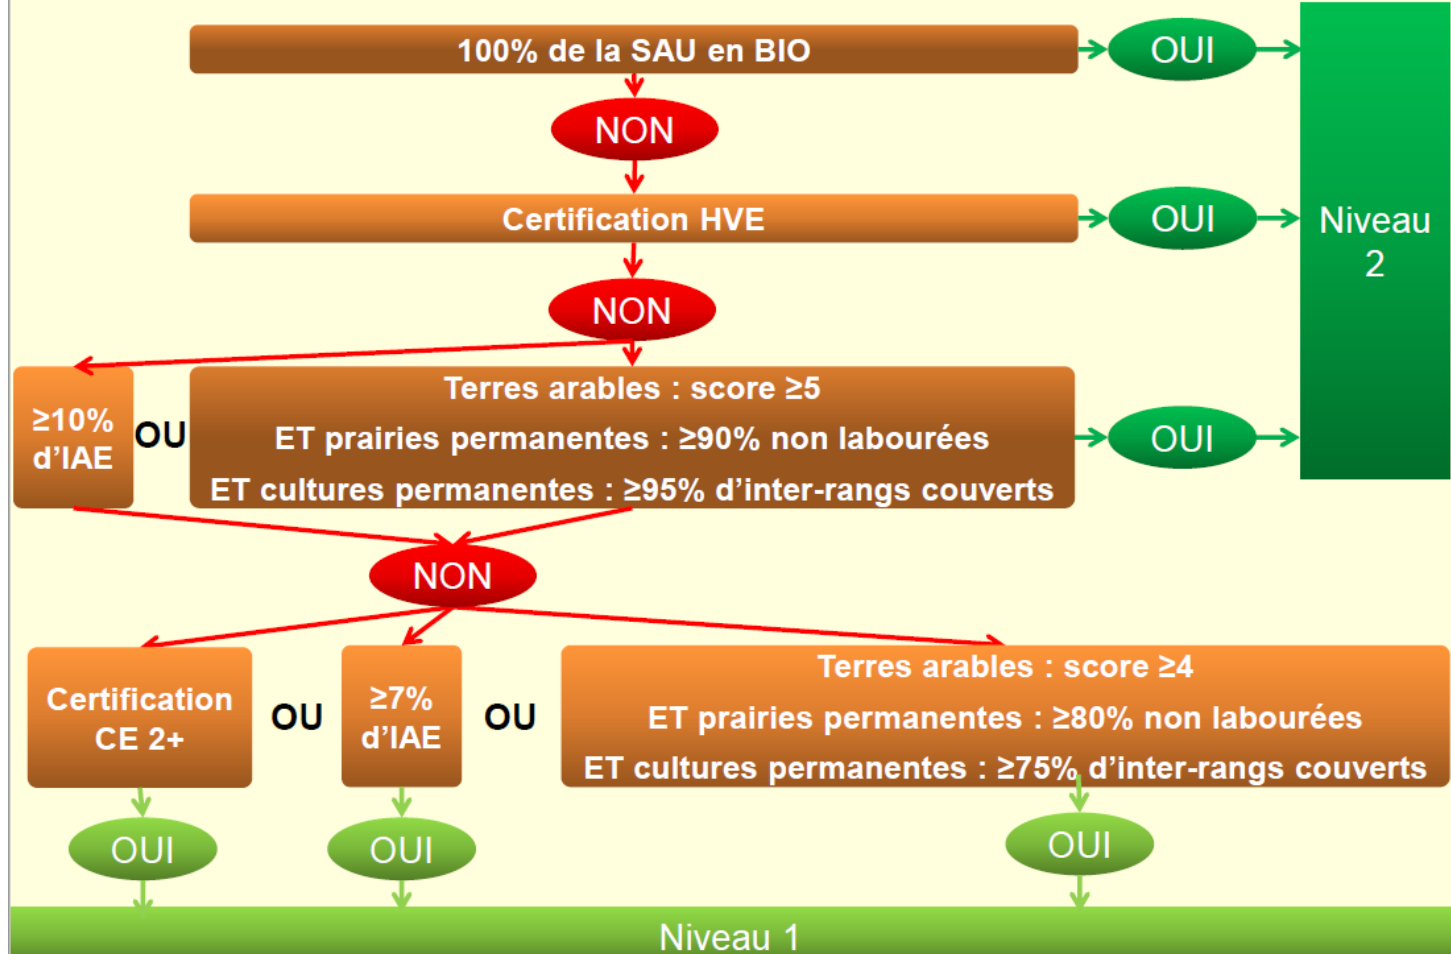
100% de la SAU en BIO

OUI

NON

Certification HVE

OUI

Niveau 2

NON

≥10% d'IAE

OU

Terres arables : score ≥5

ET prairies permanentes : ≥90% non labourées

ET cultures permanentes : ≥95% d'inter-rangs couverts

OUI

NON

Certification CE 2+

OU

≥7% d'IAE

OU

Terres arables : score ≥4

ET prairies permanentes : ≥80% non labourées

ET cultures permanentes : ≥75% d'inter-rangs couverts

OUI

OUI

OUI

Niveau 1